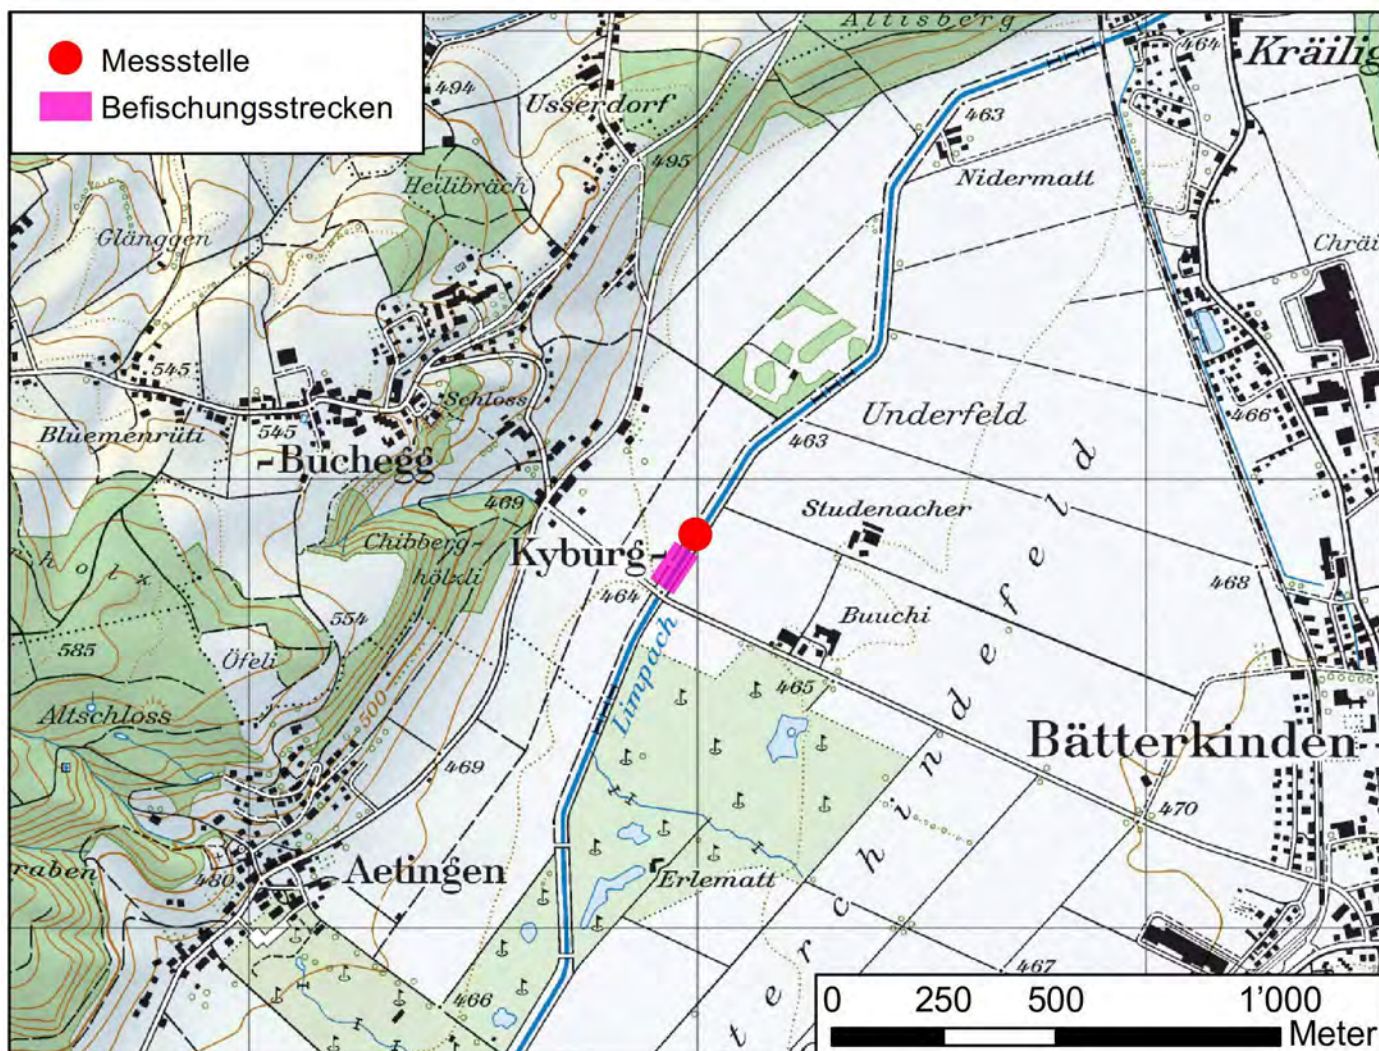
Messstelle
Befischungsstrecken

Altisberg
Kräilig
464
494
Usserdorf
495
463
Nidermatt
Heilibräch
Glänggen
Chräi
545
Schloss
Underfeld
466
Bluemenrüti
545
463
Buchegg
d
469
Studenacher
Chibberg-
Kyburg
e
hölzli
h
o
l
z
464
468
f
554
Buuchi
585
Öfeli
Limpach
e
465
500
d
Altschloss
Bätterkinden
469
n
470
i
h
raben
480
Aetingen
Erlematt
c
r
467
466
e
t
0
250
500
1'000
Meter